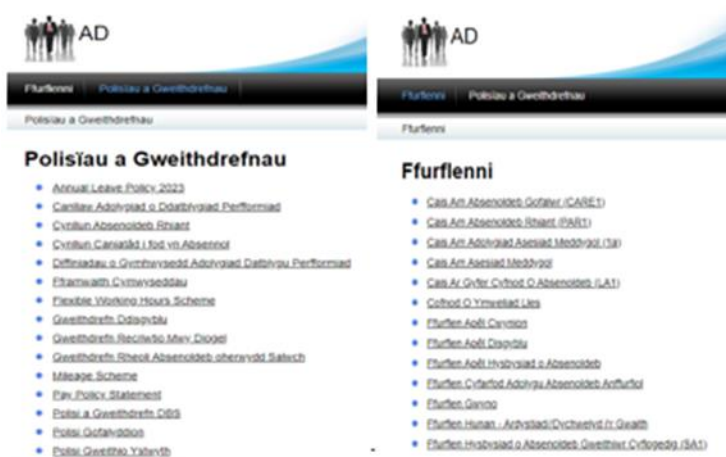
AD

Ffurflenni | Polisïau a Gweithdrefnau

Polisïau a Gweithdrefnau

# Polisïau a Gweithdrefnau

- Annual Leave Policy 2023
- Canllaw Adolygiad o Ddatblygiad Perfformiad
- Cynllun Absenoldeb Rhiant
- Cynllun Caniatâd i fod yn Absennol
- Diffiniadau o Gymhwysedd Adolygiad Datblygu Perfformiad
- Fframpwaith Cymwyseddau
- Flexible Working Hours Scheme
- Gweithdrefn Ddisgyblu
- Gweithdrefn Recriwtio Mwy Diogel
- Gweithdrefn Rheoli Absenoldeb oherwydd Salwch
- Mileage Scheme
- Pay Policy Statement
- Polisi a Gweithdrefn DBS
- Polisi Gofalyddion
- Polisi Gweithio Ystwyth

AD

Ffurflenni | Polisïau a Gweithdrefnau

Ffurflenni

# Ffurflenni

- Cais Am Absenoldeb Gofalwr (CARE1)
- Cais Am Absenoldeb Rhiant (PAR1)
- Cais Am Adolygiad Asesiad Meddygol (1a)
- Cais Am Asesiad Meddygol
- Cais Ar Gyfer Cyfnod O Absenoldeb (LA1)
- Cofnod O Ymweliad Lles
- Ffurflen Apêl Cwynion
- Ffurflen Apêl Disgyblu
- Ffurflen Apêl Hysbysiad o Absenoldeb
- Ffurflen Cyfarfod Adolygu Absenoldeb Anffurfiol
- Ffurflen Gwyno
- Ffurflen Hunan - Ardystiad/Dychwelyd i'r Gwaith
- Ffurflen Hysbysiad o Absenoldeb Gweithiwr Cyflogedig (SA1)